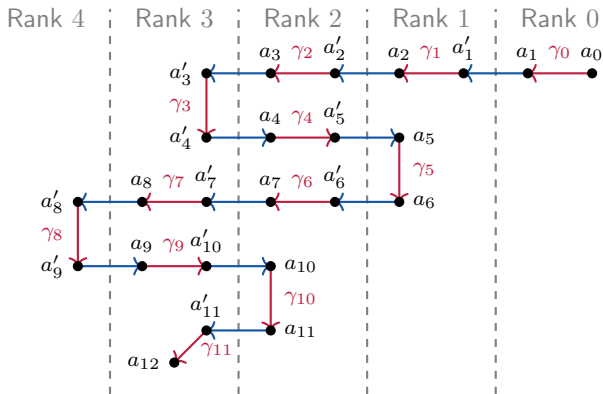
Rank 4 Rank 3 Rank 2 Rank 1 Rank 0

$a_3$ $\gamma_2$ $a_2'$ $a_2$ $\gamma_1$ $a_1'$ $a_1$ $\gamma_0$ $a_0$

$a_3'$

$\gamma_3$

$a_4'$ $a_4$ $\gamma_4$ $a_5'$ $a_5$

$\gamma_5$

$a_8$ $\gamma_7$ $a_7'$ $a_7$ $\gamma_6$ $a_6'$

$a_8'$ $a_6$

$\gamma_8$

$a_9$ $\gamma_9$ $a_{10}'$

$a_9'$ $a_{10}$

$\gamma_{10}$

$a_{11}'$

$a_{11}$

$a_{12}$ $\gamma_{11}$